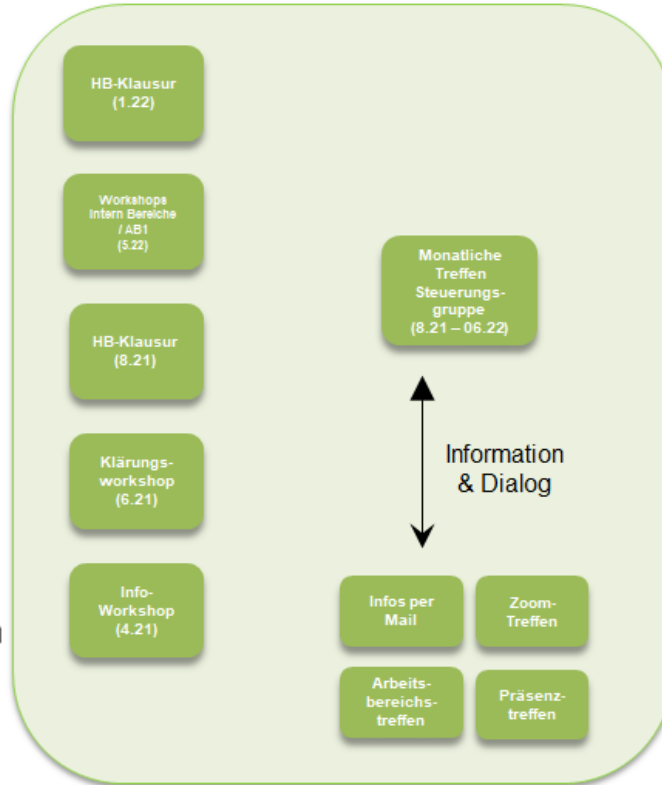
HB-Klausur (1.22)

Workshops Intern Bereiche / AB1 (5.22)

HB-Klausur (8.21)

Klärungsworkshop (6.21)

Info-Workshop (4.21)

Monatliche Treffen Steuerungsgruppe (8.21 – 06.22)

Information & Dialog

Infos per Mail

Zoom-Treffen

Arbeitsbereichstreffen

Präsenztreffen